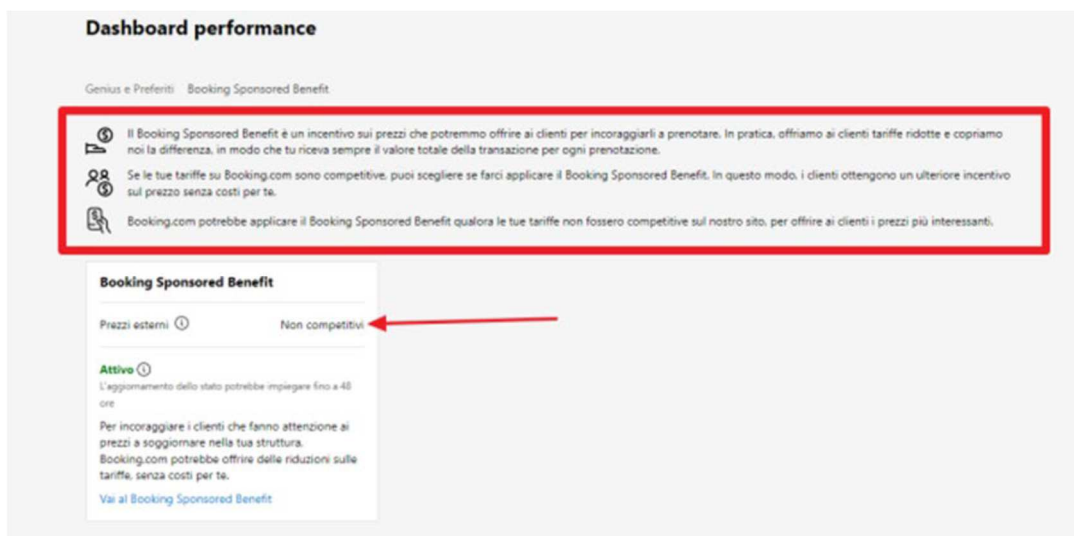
Dashboard performance

Genius e Preferiti Booking Sponsored Benefit

Il Booking Sponsored Benefit è un incentivo sui prezzi che potremmo offrire ai clienti per incoraggiarli a prenotare. In pratica, offriamo ai clienti tariffe ridotte e copriamo noi la differenza, in modo che tu riceva sempre il valore totale della transazione per ogni prenotazione.

Se le tue tariffe su Booking.com sono competitive, puoi scegliere se farci applicare il Booking Sponsored Benefit. In questo modo, i clienti ottengono un ulteriore incentivo sul prezzo senza costi per te.

Booking.com potrebbe applicare il Booking Sponsored Benefit qualora le tue tariffe non fossero competitive sul nostro sito, per offrire ai clienti i prezzi più interessanti.

Booking Sponsored Benefit

Prezzi esterni Non competitivi

Attivo
L'aggiornamento dello stato potrebbe impiegare fino a 48 ore

Per incoraggiare i clienti che fanno attenzione ai prezzi a soggiornare nella tua struttura. Booking.com potrebbe offrire delle riduzioni sulle tariffe, senza costi per te.

Vai al Booking Sponsored Benefit